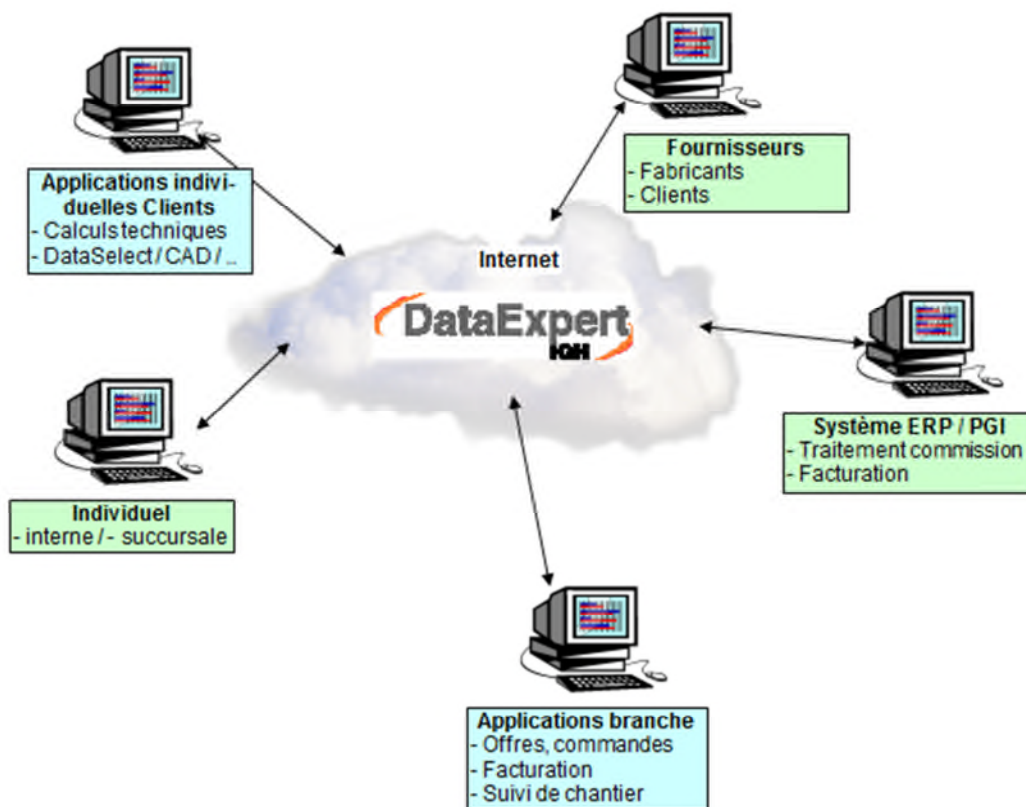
Fournisseurs
- Fabricants
- Clients

Applications individuelles Clients
- Calculs techniques
- DataSelect / CAD / ..

Internet

DataExpert
IGH

Système ERP / PGI
- Traitement commission
- Facturation

Individuel
- interne / - succursale

Applications branche
- Offres, commandes
- Facturation
- Suivi de chantier